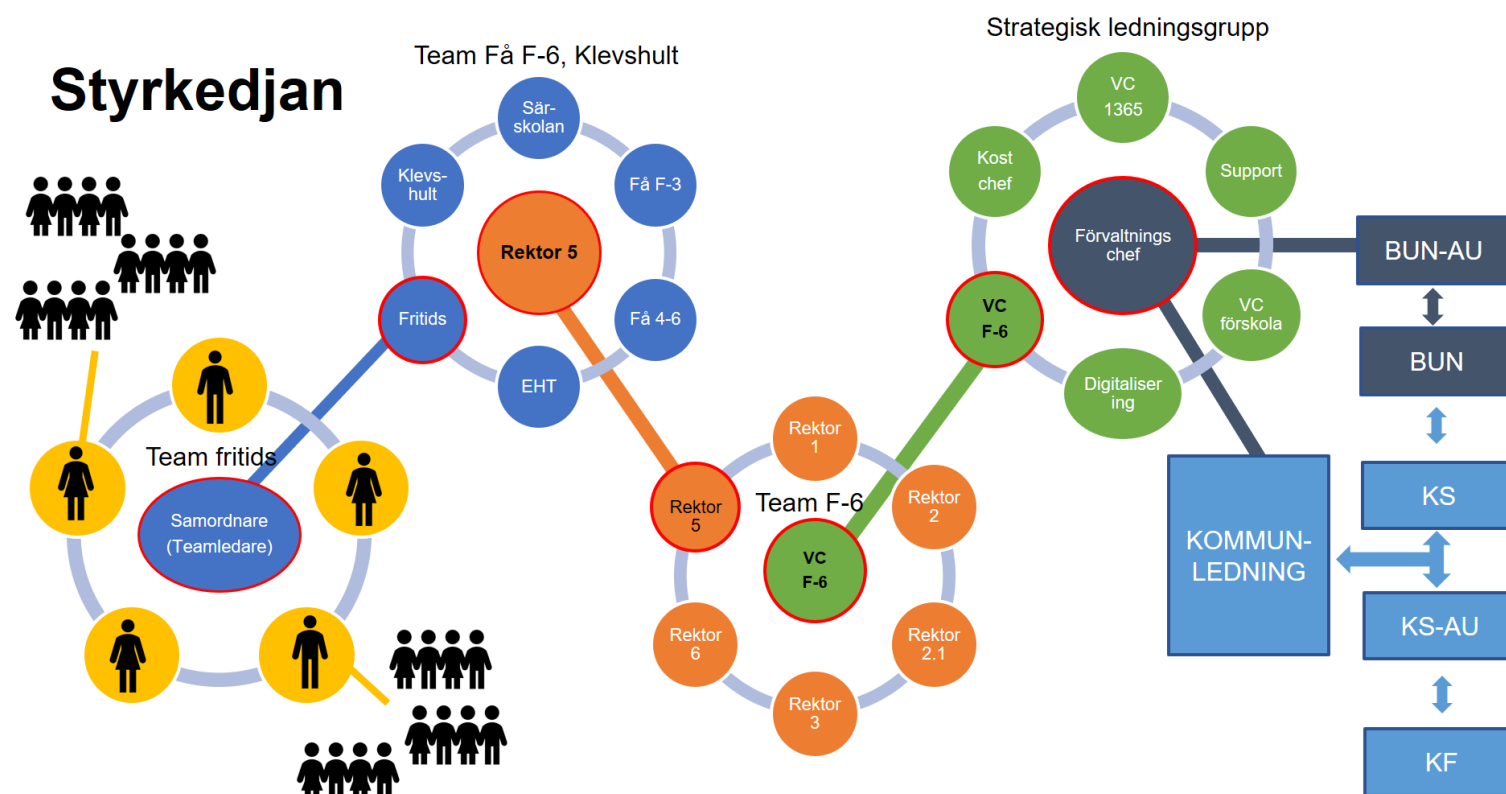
Styrkedjan

Team Få F-6, Klevshult

Sär-skolan

Klevs-hult

Få F-3

Rektor 5

Fritids

Få 4-6

EHT

Strategisk ledningsgrupp

VC 1365

Kost chef

Support

Förvaltnings chef

BUN-AU

VC F-6

VC förskola

BUN

Digitaliser ing

Team fritids

Samordnare (Teamledare)

Rektor 1

Rektor 5

Team F-6

Rektor 2

VC F-6

Rektor 6

Rektor 2.1

Rektor 3

KOMMUN-LEDNING

KS

KS-AU

KF